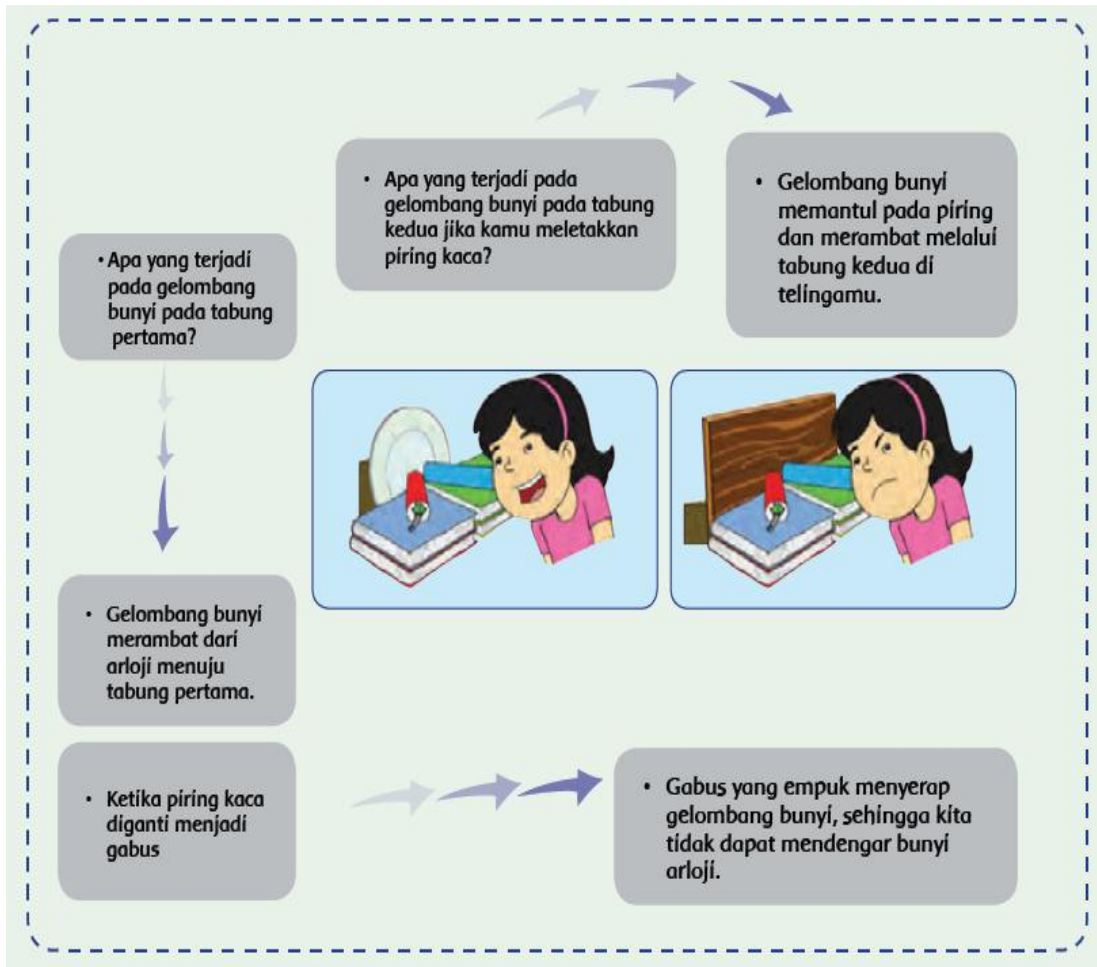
• Apa yang terjadi pada gelombang bunyi pada tabung pertama?

• Gelombang bunyi merambat dari arloji menuju tabung pertama.

• Apa yang terjadi pada gelombang bunyi pada tabung kedua jika kamu meletakkan piring kaca?

• Gelombang bunyi memantul pada piring dan merambat melalui tabung kedua di telingamu.

• Ketika piring kaca diganti menjadi gabus

• Gabus yang empuk menyerap gelombang bunyi, sehingga kita tidak dapat mendengar bunyi arloji.